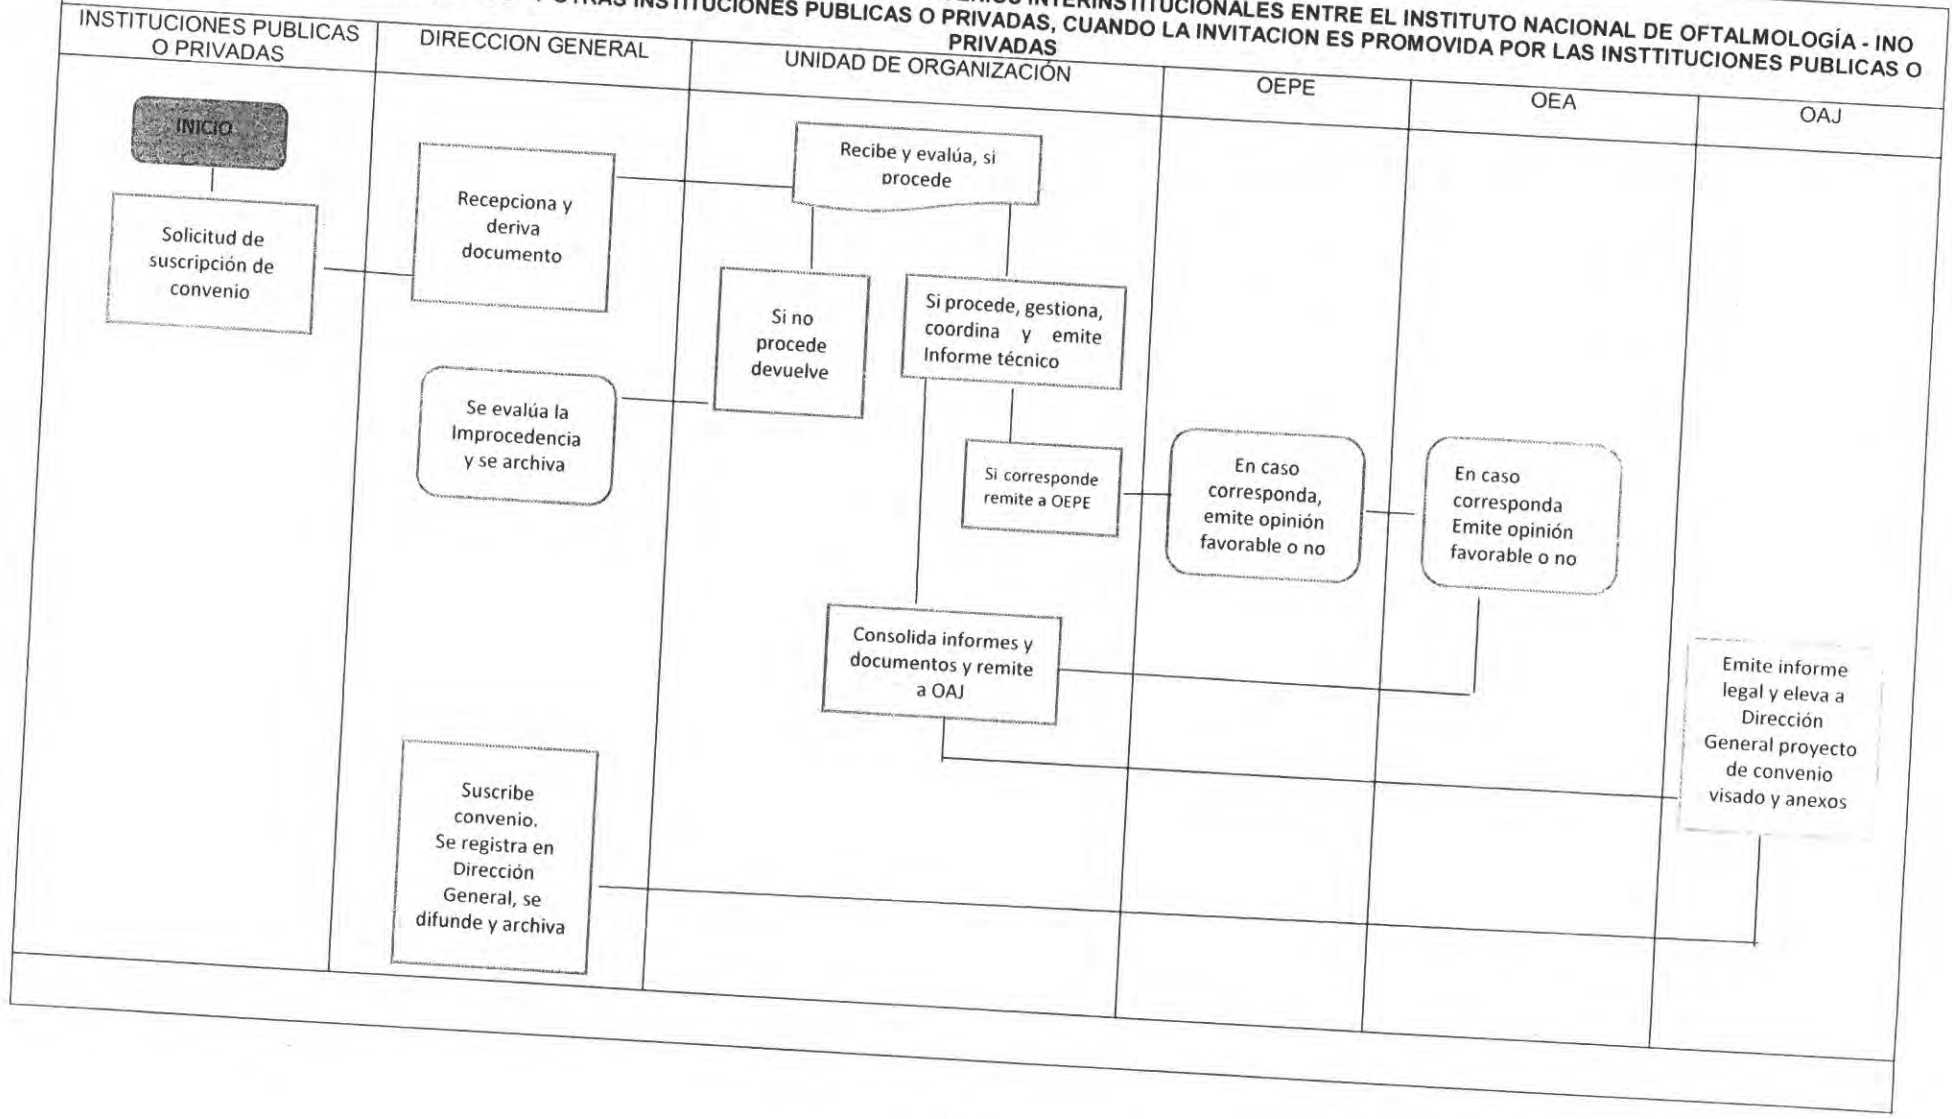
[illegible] OTRAS INSTITUCIONES PUBLICAS O PRIVADAS, CUANDO LA INVITACION ES PROMOVIDA POR LAS INSTTITUCIONES PUBLICAS O PRIVADAS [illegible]ENIOS INTERINSTITUCIONALES ENTRE EL INSTITUTO NACIONAL DE OFTALMOLOGÍA - INO

| INSTITUCIONES PUBLICAS O PRIVADAS | DIRECCION GENERAL | UNIDAD DE ORGANIZACIÓN | OEPE | OEA | OAJ |
|---|---|---|---|---|---|

INICIO

Solicitud de suscripción de convenio

Recepciona y deriva documento

Recibe y evalúa, si procede

Si no procede devuelve

Si procede, gestiona, coordina y emite Informe técnico

Se evalúa la Improcedencia y se archiva

Si corresponde remite a OEPE

En caso corresponda, emite opinión favorable o no

En caso corresponda Emite opinión favorable o no

Consolida informes y documentos y remite a OAJ

Emite informe legal y eleva a Dirección General proyecto de convenio visado y anexos

Suscribe convenio. Se registra en Dirección General, se difunde y archiva